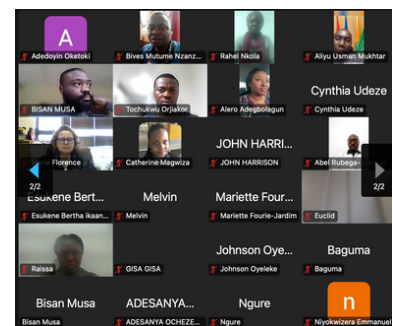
A
Adedoyin Oketoki
Bives Mutume Nzanz...
Rahel Nkola
Aliyu Usman Mukhtar
BISAN MUSA
Tochukwu Orjiakor
Alero Adegbolagun
Cynthia Udeze
Cynthia Udeze
Florence
Catherine Magwiza
JOHN HARRI...
JOHN HARRISON
Abel Rubega-...
2/2
2/2
Esukene Bert...
Esukene Bertha ikaan...
Melvin
Melvin
Mariette Four...
Mariette Fourie-Jardim
Euclid
Raissa
GISA GISA
Johnson Oye...
Johnson Oyeleke
Baguma
Baguma
Bisan Musa
Bisan Musa
ADESANYA...
ADESANYA OCHEZE...
Ngure
Ngure
n
Niyokwizera Emmanuel